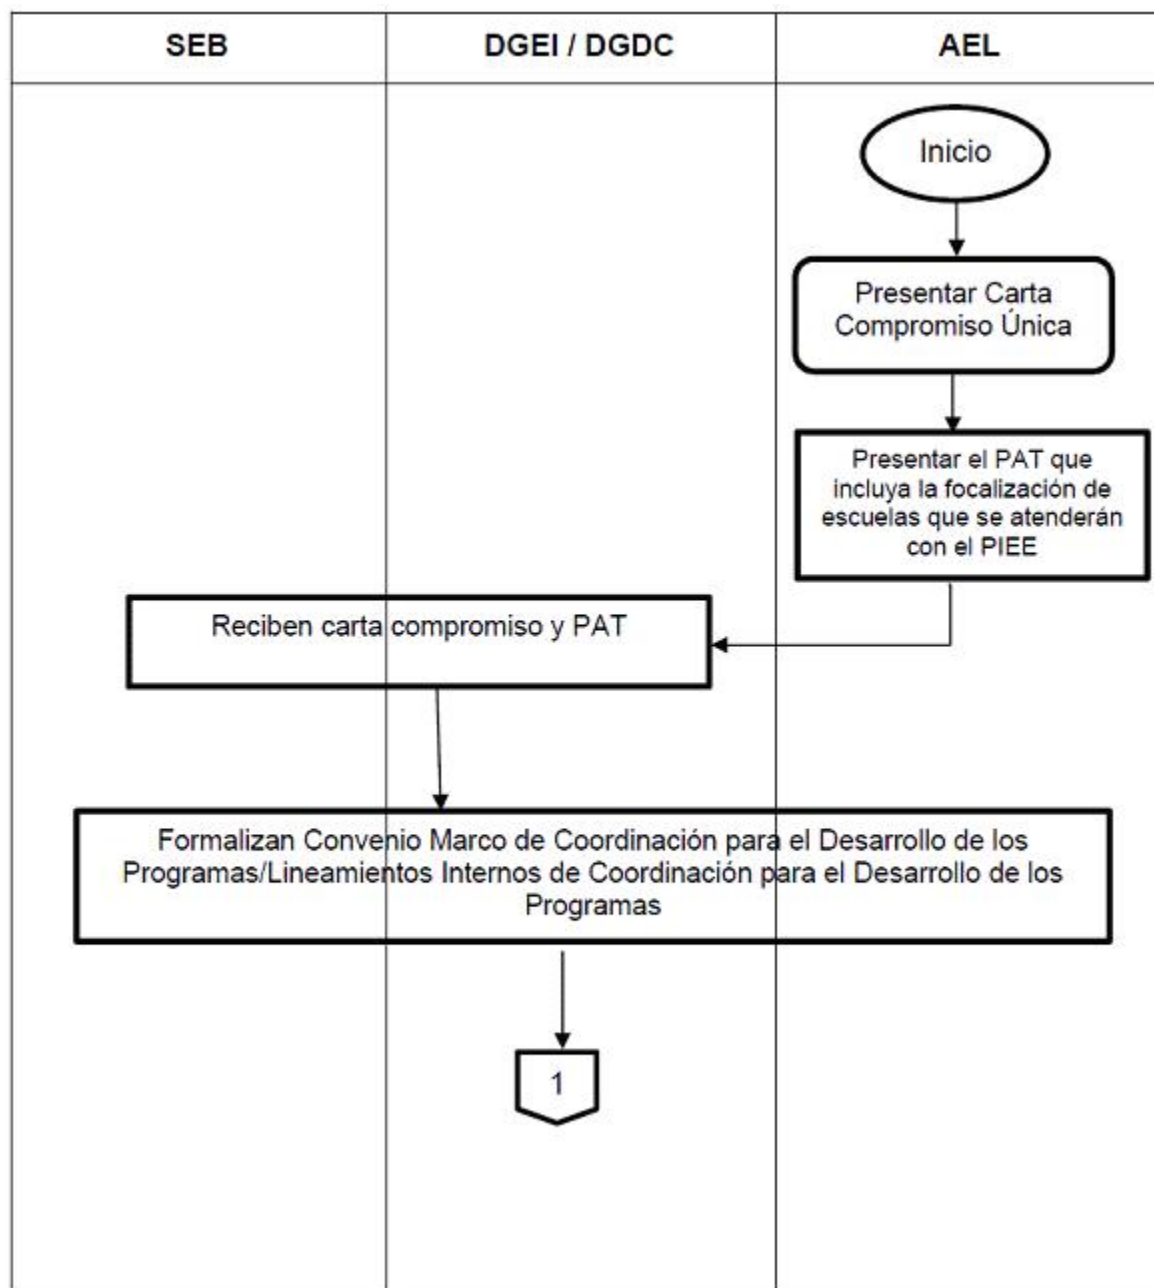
| SEB | DGEI / DGDC | AEL |
|---|---|---|

Inicio

Presentar Carta Compromiso Única

Presentar el PAT que incluya la focalización de escuelas que se atenderán con el PIEE

Reciben carta compromiso y PAT

Formalizan Convenio Marco de Coordinación para el Desarrollo de los Programas/Lineamientos Internos de Coordinación para el Desarrollo de los Programas

1